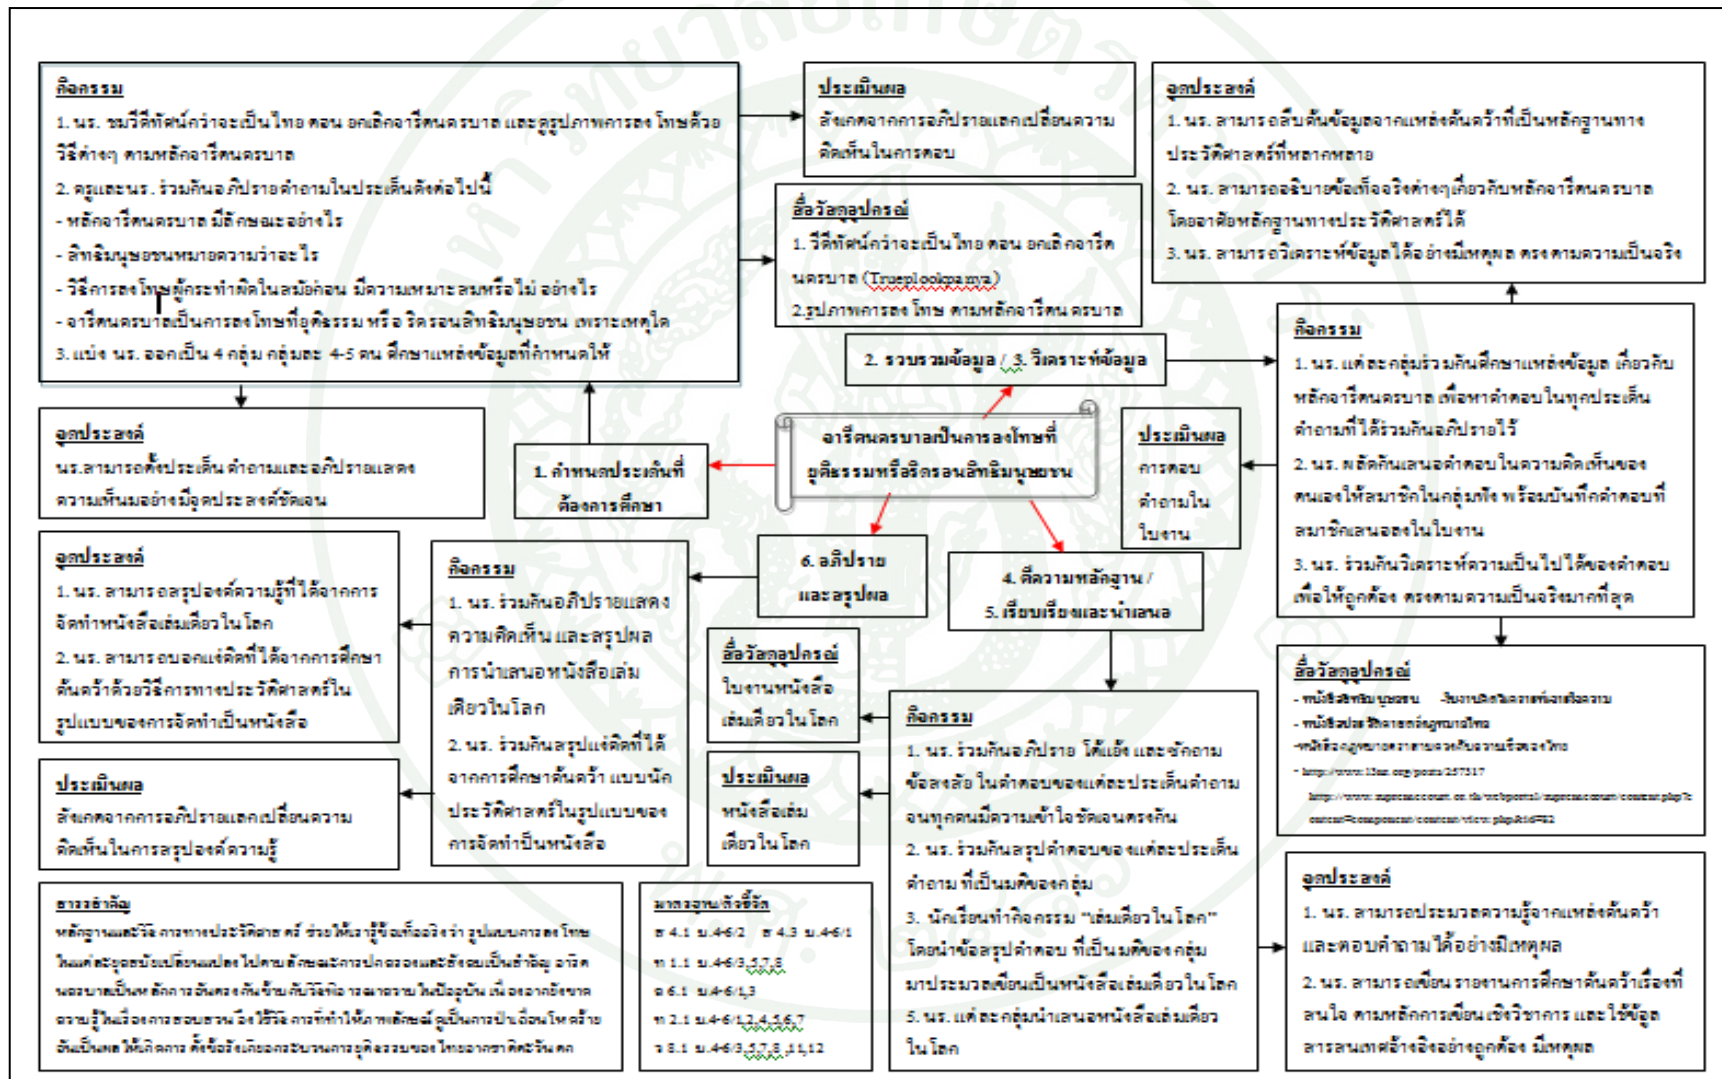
กิจกรรม
1. นร. ชมวีดีทัศน์กว่าจะเป็นไทย ตอน อภิสิทธิ์อารีตนครบาล และดูรูปภาพการลงโทษด้วยวิธีต่างๆ ตามหลักอารีตนครบาล
2. ครูและนร. ร่วมกันอภิปรายคำถามในประเด็นดังต่อไปนี้
- หลักอารีตนครบาล มีลักษณะอย่างไร
- สิทธิมนุษยชนหมายความว่าอะไร
- วิธีการลงโทษผู้กระทำผิดในสมัยก่อน มีความเหมาะสมหรือไม่ อย่างไร
- อารีตนครบาลเป็นการลงโทษที่ยุติธรรม หรือ ริดรอนสิทธิมนุษยชน เพราะเหตุใด
3. แบ่ง นร. ออกเป็น 4 กลุ่ม กลุ่มละ 4-5 คน ศึกษาแหล่งข้อมูลที่กำหนดให้

ประเมินผล
สังเกตจากการอภิปรายแลกเปลี่ยนความคิดเห็นในการตอบ

สื่อวัสดุอุปกรณ์
1. วีดีทัศน์กว่าจะเป็นไทย ตอน อภิสิทธิ์อารีตนครบาล (Trueplookpanya)
2.รูปภาพการลงโทษ ตามหลักอารีตนครบาล

จุดประสงค์
1. นร. สามารถสืบค้นข้อมูลจากแหล่งค้นคว้าที่เป็นหลักฐานทางประวัติศาสตร์ที่หลากหลาย
2. นร. สามารถอธิบายข้อเท็จจริงต่างๆเกี่ยวกับหลักอารีตนครบาลโดยอาศัยหลักฐานทางประวัติศาสตร์ได้
3. นร. สามารถวิเคราะห์ข้อมูลได้อย่างมีเหตุผล ตรงตามความเป็นจริง

2. รวบรวมข้อมูล / 3. วิเคราะห์ข้อมูล

กิจกรรม
1. นร. แต่ละกลุ่มร่วมกันศึกษาแหล่งข้อมูล เกี่ยวกับหลักอารีตนครบาล เพื่อหาคำตอบในทุกประเด็นคำถามที่ได้ร่วมกันอภิปรายไว้
2. นร. ผลัดกันเสนอคำตอบในความคิดเห็นของตนเองให้สมาชิกในกลุ่มฟัง พร้อมบันทึกคำตอบที่สมาชิกเสนอลงในใบงาน
3. นร. ร่วมกันวิเคราะห์ความเป็นไปได้ของคำตอบเพื่อให้ถูกต้อง ตรงตามความเป็นจริงมากที่สุด

จุดประสงค์
นร.สามารถตั้งประเด็น คำถามและอภิปรายแสดงความเห็นอย่างมีจุดประสงค์ชัดเจน

1. กำหนดประเด็นที่ต้องการศึกษา

อารีตนครบาลเป็นการลงโทษที่ยุติธรรมหรือริดรอนสิทธิมนุษยชน

ประเมินผล
การตอบคำถามในใบงาน

จุดประสงค์
1. นร. สามารถสรุปองค์ความรู้ที่ได้จากการจัดทำหนังสือเล่มเดียวในโลก
2. นร. สามารถบอกแง่คิดที่ได้จากการศึกษาค้นคว้าด้วยวิธีการทางประวัติศาสตร์ในรูปแบบของการจัดทำเป็นหนังสือ

กิจกรรม
1. นร. ร่วมกันอภิปรายแสดงความคิดเห็น และสรุปผลการนำเสนอหนังสือเล่มเดียวในโลก
2. นร. ร่วมกันสรุปแง่คิดที่ได้จากการศึกษาค้นคว้า แบบนักประวัติศาสตร์ในรูปแบบของการจัดทำเป็นหนังสือ

6. อภิปราย และสรุปผล

4. ตีความหลักฐาน / 5. เรียบเรียงและนำเสนอ

สื่อวัสดุอุปกรณ์
ใบงานหนังสือเล่มเดียวในโลก

ประเมินผล
หนังสือเล่มเดียวในโลก

สื่อวัสดุอุปกรณ์
- หนังสือสิทธิมนุษยชน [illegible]
- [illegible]
- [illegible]
- http://www.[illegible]
http://www.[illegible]

ประเมินผล
สังเกตจากการอภิปรายแลกเปลี่ยนความคิดเห็นในการสรุปองค์ความรู้

กิจกรรม
1. นร. ร่วมกันอภิปราย โต้แย้ง และซักถามข้อสงสัย ในคำตอบของแต่ละประเด็นคำถาม จนทุกคนมีความเข้าใจชัดเจนตรงกัน
2. นร. ร่วมกันสรุปคำตอบของแต่ละประเด็นคำถาม ที่เป็นมติของกลุ่ม
3. นักเรียนทำกิจกรรม "เล่มเดียวในโลก" โดยนำข้อสรุปคำตอบ ที่เป็นมติของกลุ่มมาประมวลเขียนเป็นหนังสือเล่มเดียวในโลก
5. นร. แต่ละกลุ่มนำเสนอหนังสือเล่มเดียวในโลก

จุดประสงค์
1. นร. สามารถประมวลความรู้จากแหล่งค้นคว้าและตอบคำถาม ได้อย่างมีเหตุผล
2. นร. สามารถเขียน รายงานการศึกษาค้นคว้าเรื่องที่สนใจ ตามหลักการเขียนเชิงวิชาการ และใช้ข้อมูลอ้างอิงอย่างถูกต้อง มีเหตุผล

สาระสำคัญ
หลักฐานและวิธีการทางประวัติศาสตร์ ช่วยให้เรารู้ข้อเท็จจริง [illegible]

มาตรฐาน/ตัวชี้วัด
ส 4.1 ม.4-6/2 ส 4.3 ม.4-6/1
ท 1.1 ม.4-6/3,5,7,8
ส 6.1 ม.4-6/1,3
ท 2.1 ม.4-6/1,2,4,5,6,7
ว 8.1 ม.4-6/3,5,7,8,11,12